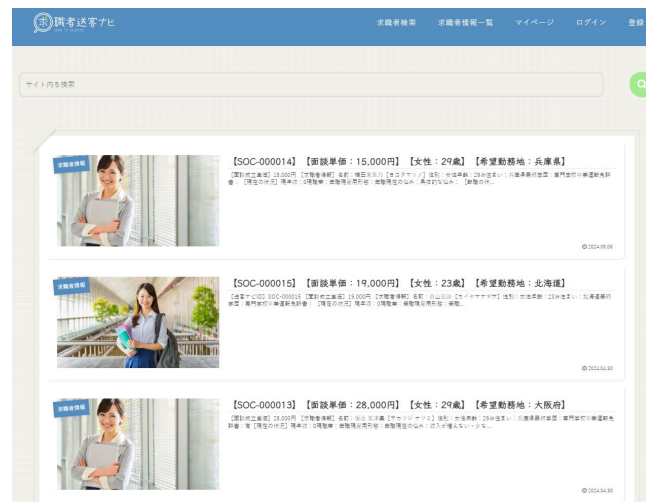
求職者送客ナビ

求職者検索　求職者情報一覧　マイページ　ログイン　登録

サイト内を検索

求職者情報

【SOC-000014】【面談単価：15,000円】【女性：29歳】【希望勤務地：兵庫県】

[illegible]

2024.05.09

求職者情報

【SOC-000015】【面談単価：19,000円】【女性：23歳】【希望勤務地：北海道】

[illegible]

2024.04.30

求職者情報

【SOC-000013】【面談単価：28,000円】【女性：29歳】【希望勤務地：大阪府】

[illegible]

2024.04.30